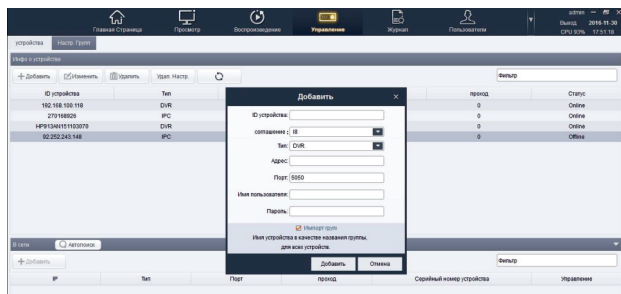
Главная Страница
Просмотр
Воспроизведение
Управление
Журнал
Пользователи
admin
Выход 2016-11-30
CPU 93% 17:51:18

устройства
Настр. Групп

Инфо о устройстве

Добавить
Изменить
Удалить
Удал. Настр.

Фильтр

| ID устройства | Тип | | проход | Статус |
|---|---|---|---|---|
| 192.168.100.118 | DVR | | 0 | Online |
| 270168926 | IPC | | 0 | Online |
| HP8134N151103070 | DVR | | 0 | Online |
| 92.252.243.148 | IPC | | 0 | Offline |

Добавить
ID устройства:
соглашение : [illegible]
Тип: DVR
Адрес:
Порт: 5050
Имя пользователя:
Пароль:
Импорт групп
Имя устройства в качестве названия группы, для всех устройств.
Добавить
Отмена

В сети
Автопоиск

Добавить

Фильтр

| IP | Тип | Порт | проход | Серийный номер устройства | Управление |
|---|---|---|---|---|---|